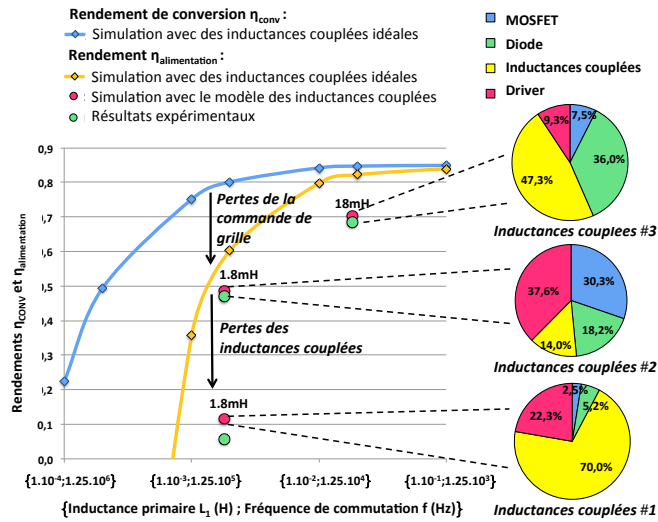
Rendement de conversion $\eta_{conv}$ :
Simulation avec des inductances couplées idéales
Rendement $\eta_{alimentation}$ :
Simulation avec des inductances couplées idéales
Simulation avec le modèle des inductances couplées
Résultats expérimentaux

MOSFET
Diode
Inductances couplées
Driver

Rendements $\eta_{CONV}$ et $\eta_{alimentation}$

0,9
0,8
,7
,6
,5
,4
,3
,2
0,1
0,0

Pertes de la commande de grille
Pertes des inductances couplées
18mH
1.8mH
1.8mH

{1.10⁻⁴;1.25.10⁶}
{1.10⁻³;1.25.10⁵}
{1.10⁻²;1.25.10⁴}
{1.10⁻¹;1.25.10³}

{Inductance primaire $L_1$ (H) ; Fréquence de commutation f (Hz)}

9,3%
7,5%
36,0%
47,3%
Inductances couplées #3

37,6%
30,3%
18,2%
14,0%
Inductances couplées #2

2,5%
5,2%
22,3%
70,0%
Inductances couplées #1